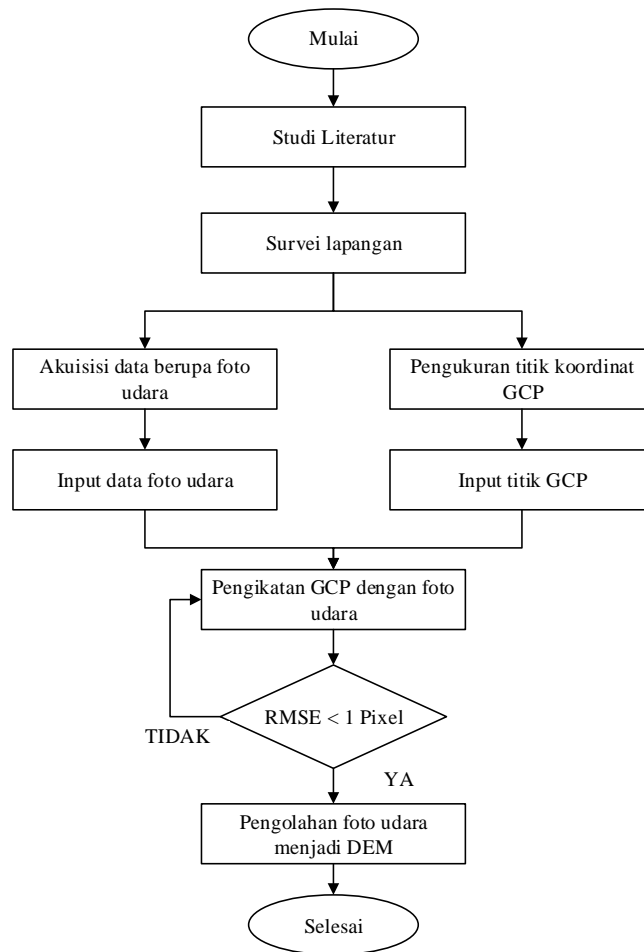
Mulai

Studi Literatur

Survei lapangan

Akuisisi data berupa foto udara

Input data foto udara

Pengukuran titik koordinat GCP

Input titik GCP

Pengikatan GCP dengan foto udara

RMSE < 1 Pixel

TIDAK

YA

Pengolahan foto udara menjadi DEM

Selesai